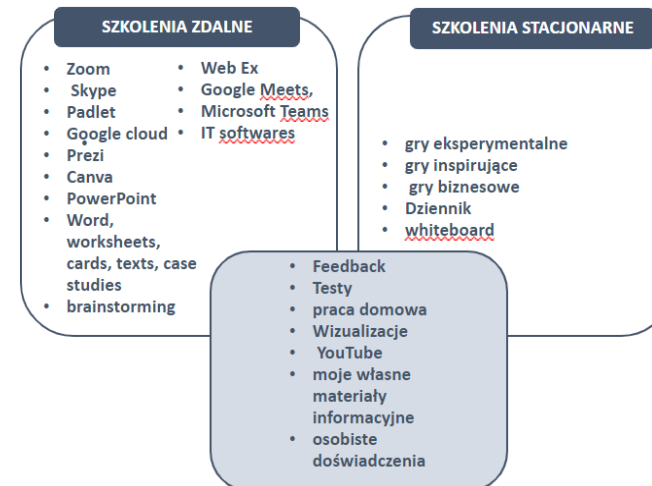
SZKOLENIA ZDALNE

- Zoom
- Skype
- Padlet
- Google cloud
- Prezi
- Canva
- PowerPoint
- Word, worksheets, cards, texts, case studies
- brainstorming

- Web Ex
- Google Meets,
- Microsoft Teams
- IT softwares

SZKOLENIA STACJONARNE

- gry eksperymentalne
- gry inspirujące
- gry biznesowe
- Dziennik
- whiteboard

- Feedback
- Testy
- praca domowa
- Wizualizacje
- YouTube
- moje własne materiały informacyjne
- osobiste doświadczenia